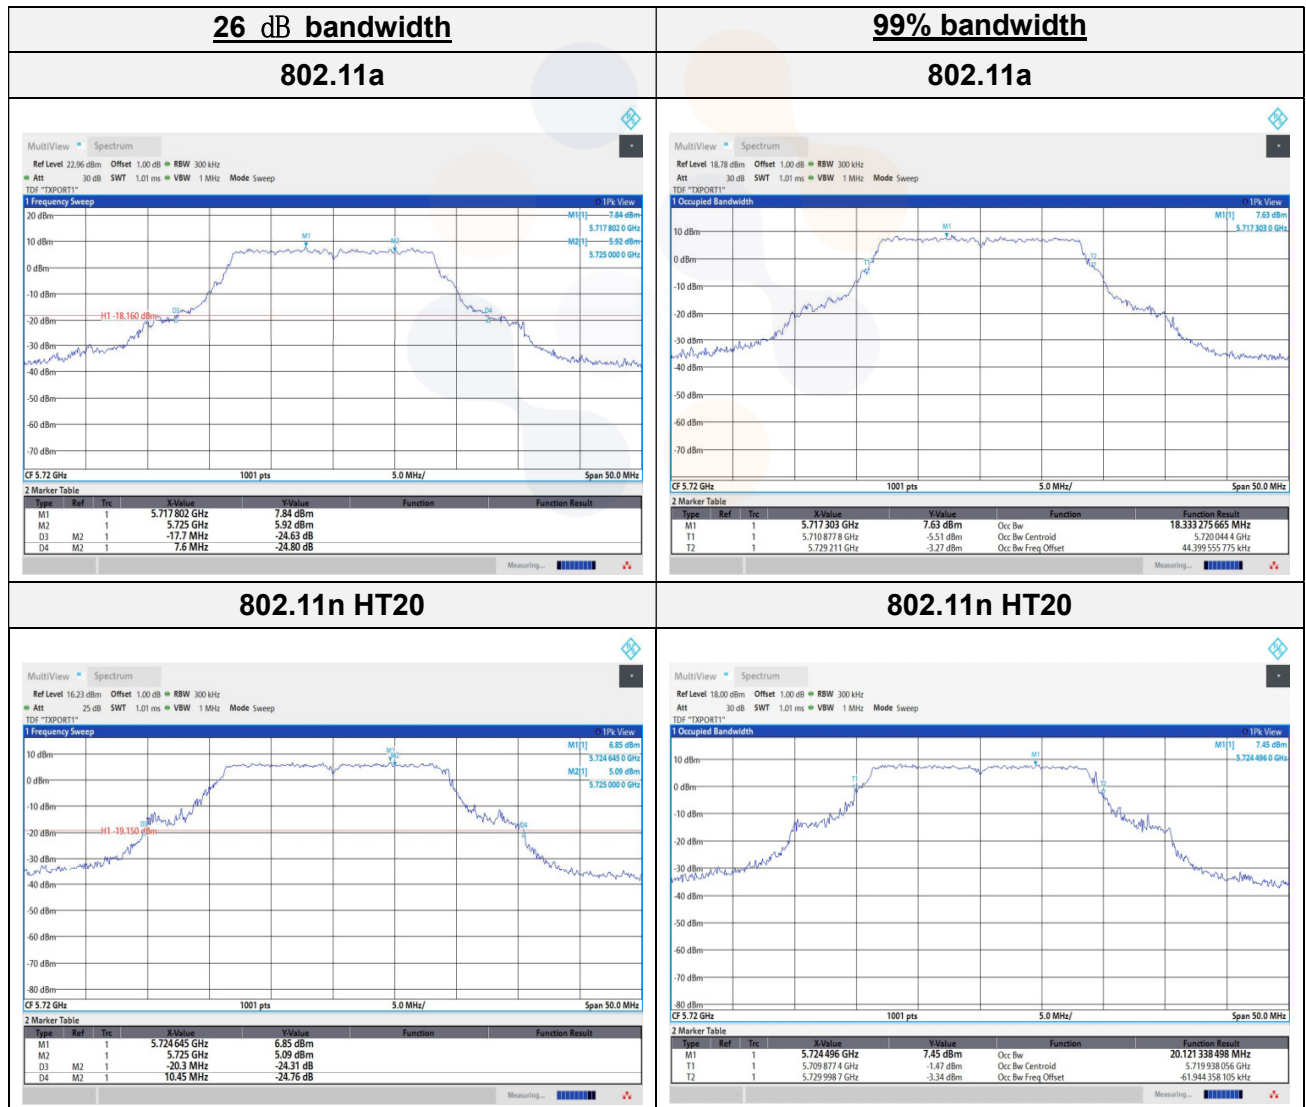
| 26 dB bandwidth | 99% bandwidth |
|---|---|
| 802.11a | 802.11a |
| MultiView Spectrum<br>Ref Level 22.96 dBm Offset 1.00 dB RBW 300 kHz<br>Att 30 dB SWT 1.01 ms VBW 1 MHz Mode Sweep<br>TDF "TXPORT1"<br>1 Frequency Sweep 1Pk View<br>M1[1] 7.84 dBm 5.717 802 0 GHz<br>M2[1] 5.92 dBm 5.725 000 0 GHz<br>20 dBm 10 dBm 0 dBm -10 dBm -20 dBm -30 dBm -40 dBm -50 dBm -60 dBm -70 dBm<br>H1 -18.160 dBm<br>M1 M2 D3 D4<br>CF 5.72 GHz 1001 pts 5.0 MHz/ Span 50.0 MHz<br>2 Marker Table<br>Type Ref Trc X-Value Y-Value Function Function Result<br>M1 1 5.717 802 GHz 7.84 dBm<br>M2 1 5.725 GHz 5.92 dBm<br>D3 M2 1 -17.7 MHz -24.63 dB<br>D4 M2 1 7.6 MHz -24.80 dB<br>Measuring... | MultiView Spectrum<br>Ref Level 18.78 dBm Offset 1.00 dB RBW 300 kHz<br>Att 30 dB SWT 1.01 ms VBW 1 MHz Mode Sweep<br>TDF "TXPORT1"<br>1 Occupied Bandwidth 1Pk View<br>M1[1] 7.63 dBm 5.717 303 0 GHz<br>10 dBm 0 dBm -10 dBm -20 dBm -30 dBm -40 dBm -50 dBm -60 dBm -70 dBm<br>M1 T1 T2<br>CF 5.72 GHz 1001 pts 5.0 MHz/ Span 50.0 MHz<br>2 Marker Table<br>Type Ref Trc X-Value Y-Value Function Function Result<br>M1 1 5.717 303 GHz 7.63 dBm Occ Bw 18.333 275 665 MHz<br>T1 1 5.710 877 8 GHz -5.51 dBm Occ Bw Centroid 5.720 044 4 GHz<br>T2 1 5.729 211 GHz -3.27 dBm Occ Bw Freq Offset 44.399 555 775 kHz<br>Measuring... |
| 802.11n HT20 | 802.11n HT20 |
| MultiView Spectrum<br>Ref Level 16.23 dBm Offset 1.00 dB RBW 300 kHz<br>Att 25 dB SWT 1.01 ms VBW 1 MHz Mode Sweep<br>TDF "TXPORT1"<br>1 Frequency Sweep 1Pk View<br>M1[1] 6.85 dBm 5.724 645 0 GHz<br>M2[1] 5.09 dBm 5.725 000 0 GHz<br>10 dBm 0 dBm -10 dBm -20 dBm -30 dBm -40 dBm -50 dBm -60 dBm -70 dBm -80 dBm<br>H1 -19.150 dBm<br>M1 M2 D3 D4<br>CF 5.72 GHz 1001 pts 5.0 MHz/ Span 50.0 MHz<br>2 Marker Table<br>Type Ref Trc X-Value Y-Value Function Function Result<br>M1 1 5.724 645 GHz 6.85 dBm<br>M2 1 5.725 GHz 5.09 dBm<br>D3 M2 1 -20.3 MHz -24.31 dB<br>D4 M2 1 10.45 MHz -24.76 dB<br>Measuring... | MultiView Spectrum<br>Ref Level 18.00 dBm Offset 1.00 dB RBW 300 kHz<br>Att 30 dB SWT 1.01 ms VBW 1 MHz Mode Sweep<br>TDF "TXPORT1"<br>1 Occupied Bandwidth 1Pk View<br>M1[1] 7.45 dBm 5.724 496 0 GHz<br>10 dBm 0 dBm -10 dBm -20 dBm -30 dBm -40 dBm -50 dBm -60 dBm -70 dBm -80 dBm<br>M1 T1 T2<br>CF 5.72 GHz 1001 pts 5.0 MHz/ Span 50.0 MHz<br>2 Marker Table<br>Type Ref Trc X-Value Y-Value Function Function Result<br>M1 1 5.724 496 GHz 7.45 dBm Occ Bw 20.121 338 498 MHz<br>T1 1 5.709 877 4 GHz -1.47 dBm Occ Bw Centroid 5.719 938 056 GHz<br>T2 1 5.729 998 7 GHz -3.34 dBm Occ Bw Freq Offset -61.944 358 105 kHz<br>Measuring... |